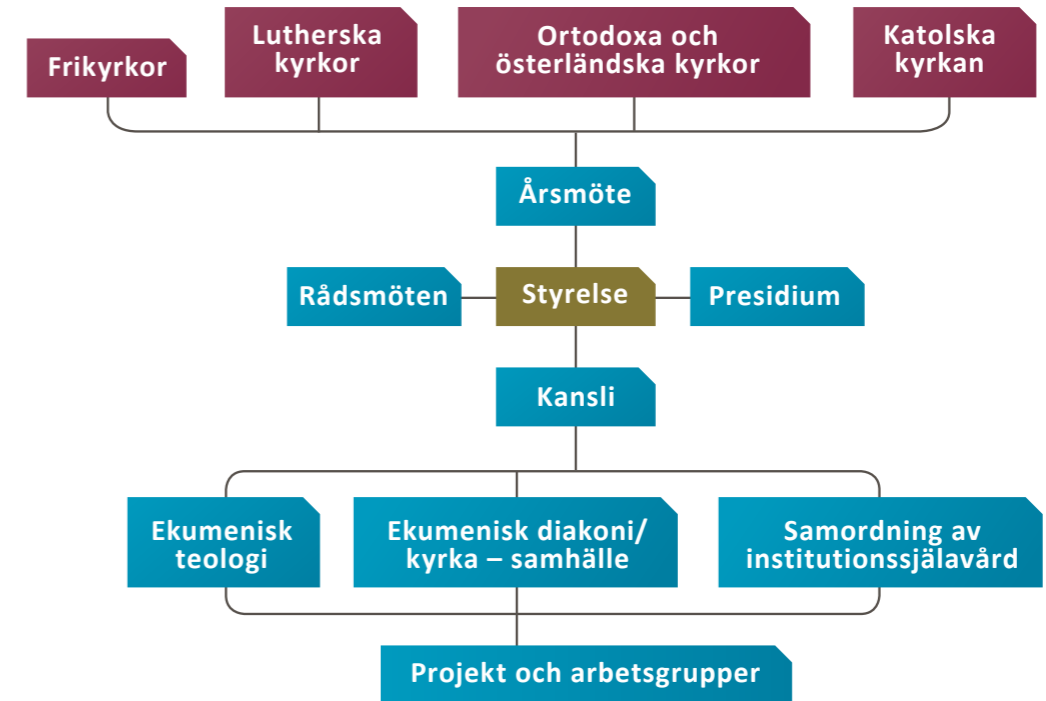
Frikyrkor

Lutherska kyrkor

Ortodoxa och österländska kyrkor

Katolska kyrkan

Årsmöte

Rådsmöten

Styrelse

Presidium

Kansli

Ekumenisk teologi

Ekumenisk diakoni/ kyrka – samhälle

Samordning av institutionssjälavård

Projekt och arbetsgrupper